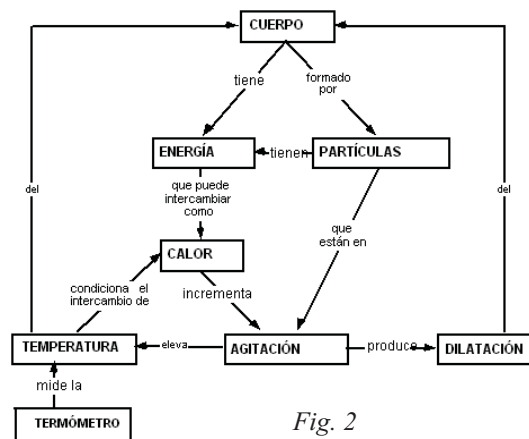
CUERPO

tiene

formado por

ENERGÍA

tienen

PARTÍCULAS

que puede intercambiar como

CALOR

que están en

del

del

condiciona el intercambio de

incrementa

TEMPERATURA

eleva

AGITACIÓN

produce

DILATACIÓN

mide la

TERMÓMETRO

Fig. 2